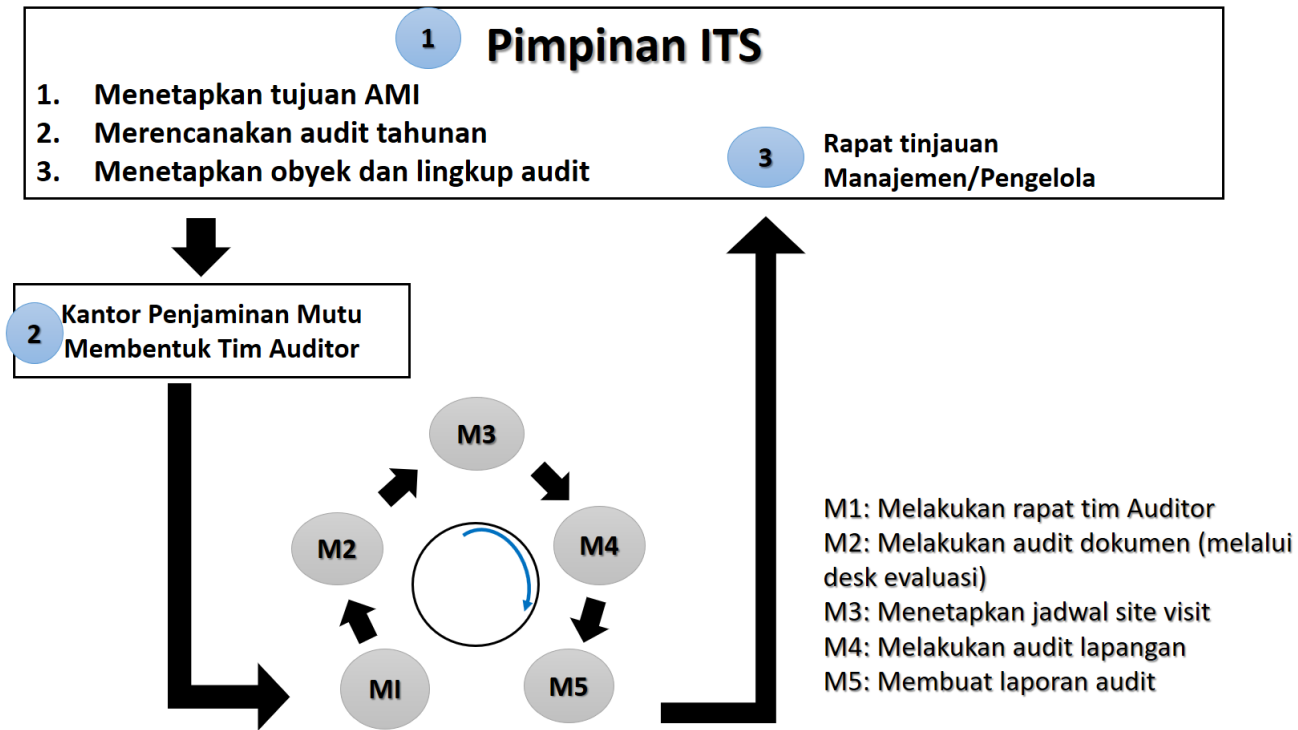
1 Pimpinan ITS

1. Menetapkan tujuan AMI
2. Merencanakan audit tahunan
3. Menetapkan obyek dan lingkup audit

3 Rapat tinjauan Manajemen/Pengelola

2 Kantor Penjaminan Mutu Membentuk Tim Auditor

M3

M2

M4

MI

M5

M1: Melakukan rapat tim Auditor
M2: Melakukan audit dokumen (melalui desk evaluasi)
M3: Menetapkan jadwal site visit
M4: Melakukan audit lapangan
M5: Membuat laporan audit